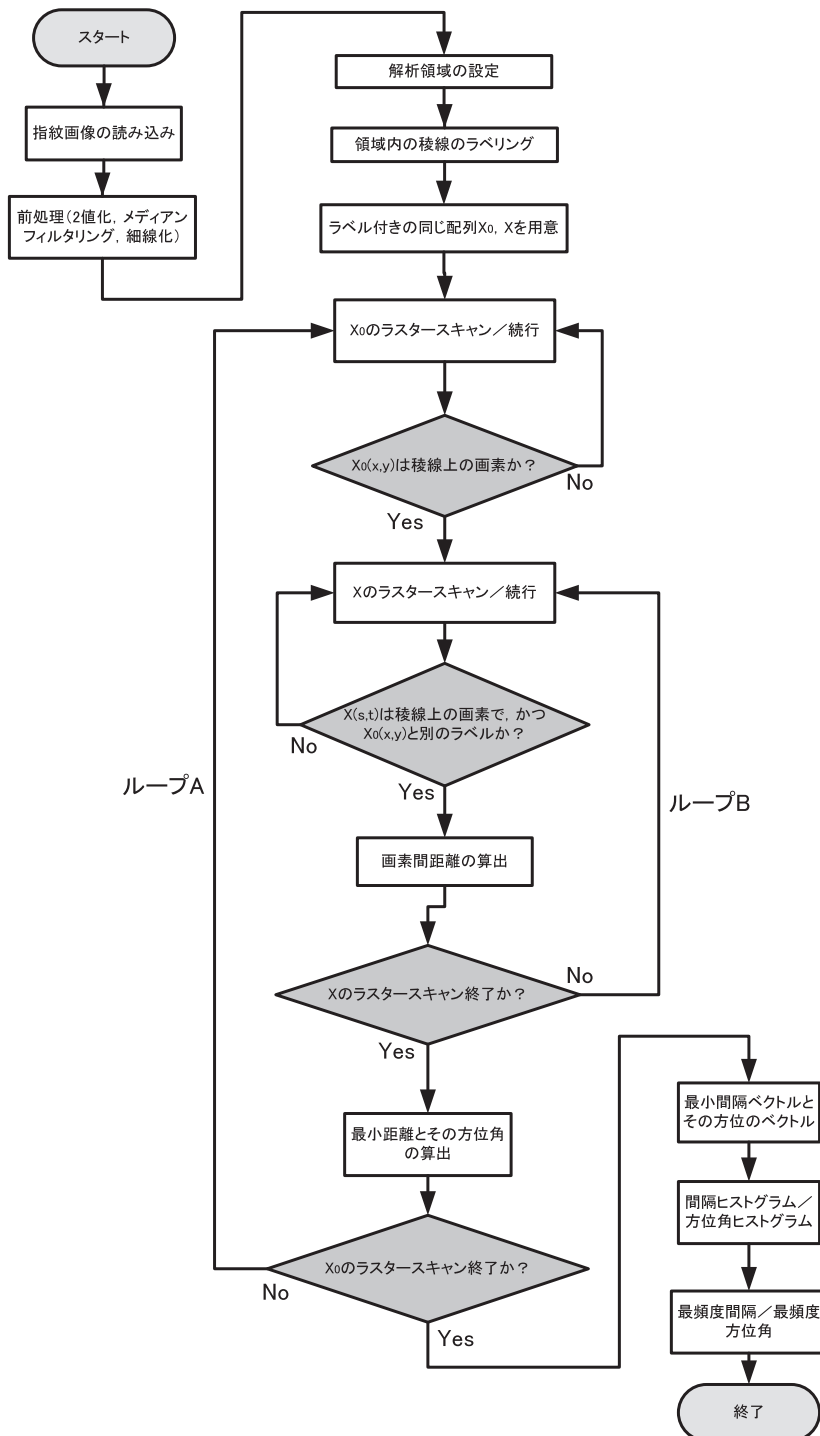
スタート

指紋画像の読み込み

前処理（2値化，メディアンフィルタリング，細線化）

解析領域の設定

領域内の稜線のラベリング

ラベル付きの同じ配列$X_0$, Xを用意

$X_0$のラスタースキャン／続行

$X_0(x,y)$は稜線上の画素か？

No

Yes

Xのラスタースキャン／続行

X(s,t)は稜線上の画素で，かつ$X_0(x,y)$と別のラベルか？

No

Yes

ループA

ループB

画素間距離の算出

Xのラスタースキャン終了か？

No

Yes

最小距離とその方位角の算出

$X_0$のラスタースキャン終了か？

No

Yes

最小間隔ベクトルとその方位のベクトル

間隔ヒストグラム／方位角ヒストグラム

最頻度間隔／最頻度方位角

終了